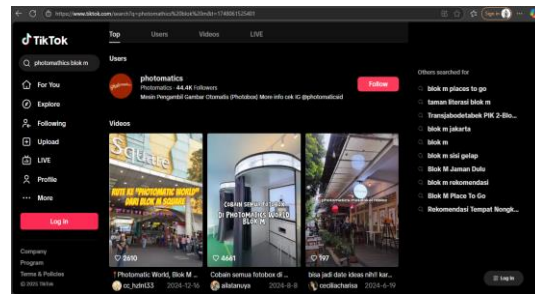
https://www.tiktok.com/search?q=photomathics%20blok%20m&t=1748061525401

TikTok

photomathics blok m

For You
Explore
Following
Upload
LIVE
Profile
More

Log in

Company
Program
Terms & Policies
© 2025 TikTok

Top Users Videos LIVE

Users

photomatics
Photomatics · 44.4K Followers
Mesin Pengambil Gambar Otomatis (Photobox) More info cek IG @photomaticsid

Follow

Videos

KUTE KE "PHOTOMATIC WORLD" DARI BLOK M SQUARE

COBAIN SEMUA FOTOBOX DI PHOTOMATICS WORLD BLOK M

3610
📍Photomatic World, Blok M ...
cc_hzinl33 2024-12-16

4661
Cobain semua fotobox di ...
allatanuya 2024-8-8

197
bisa jadi date ideas nih!! kar...
ceciliacharisa 2024-6-19

Others searched for
blok m places to go
taman literasi blok m
Transjabodetabek PIK 2-Blo...
blok m jakarta
blok m
blok m sisi gelap
Blok M Jaman Dulu
blok m rekomendasi
Blok M Place To Go
Rekomendasi Tempat Nongk...

Log in